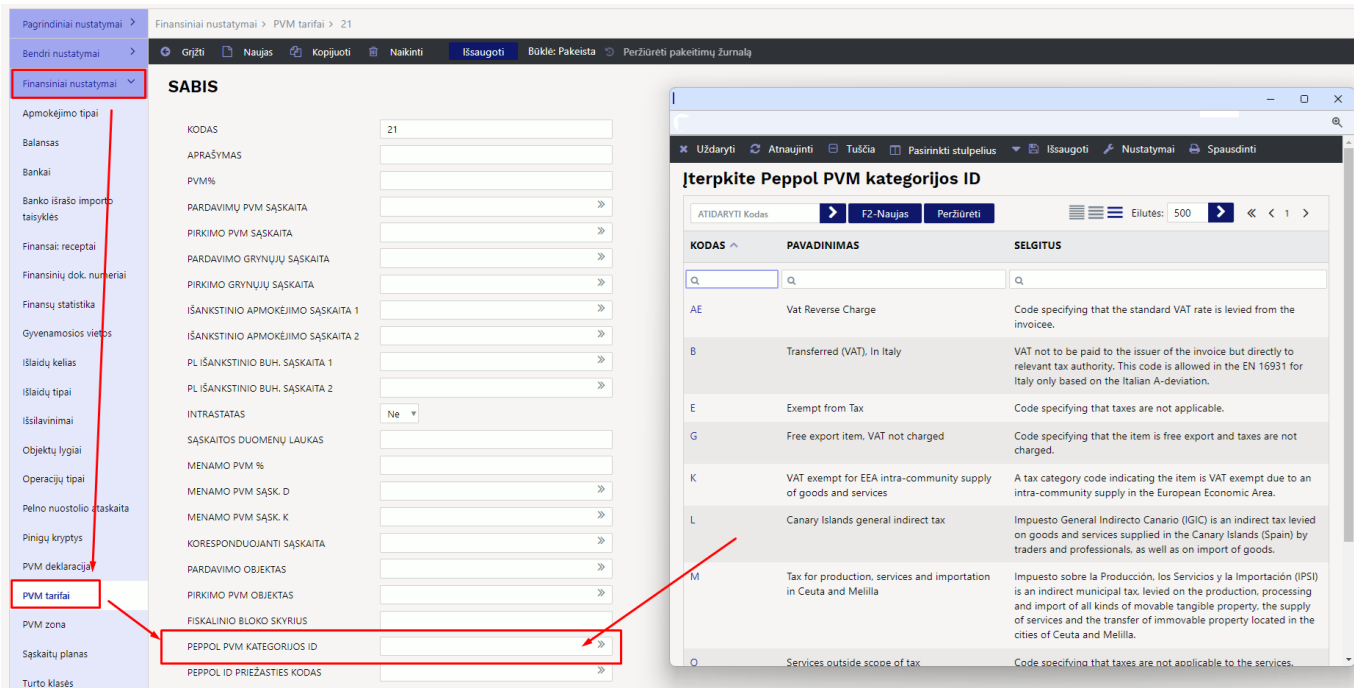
Pagrindiniai nustatymai >
Bendri nustatymai >
Finansiniai nustatymai
Apmokėjimo tipai
Balansas
Bankai
Banko išrašo importo taisyklės
Finansai: receptai
Finansinių dok. numeriai
Finansų statistika
Gyvenamosios vietos
Išlaidų kelias
Išlaidų tipai
Išsilavinimai
Objektų lygiai
Operacijų tipai
Pelno nuostolio ataskaita
Pinigų kryptys
PVM deklaracija
PVM tarifai
PVM zona
Sąskaitų planas
Turto klasės

Finansiniai nustatymai > PVM tarifai > 21

Grįžti Naujas Kopijuoti Naikinti Išsaugoti Būklė: Pakeista Peržiūrėti pakeitimų žurnalą

SABIS

| | |
|---|---|
| KODAS | 21 |
| APRAŠYMAS | |
| PVM% | |
| PARDAVIMŲ PVM SĄSKAITA | |
| PIRKIMO PVM SĄSKAITA | |
| PARDAVIMO GRYNŲJŲ SĄSKAITA | |
| PIRKIMO GRYNŲJŲ SĄSKAITA | |
| IŠANKSTINIO APMOKĖJIMO SĄSKAITA 1 | |
| IŠANKSTINIO APMOKĖJIMO SĄSKAITA 2 | |
| PL IŠANKSTINIO BUH. SĄSKAITA 1 | |
| PL IŠANKSTINIO BUH. SĄSKAITA 2 | |
| INTRASTATAS | Ne |
| SĄSKAITOS DUOMENŲ LAUKAS | |
| MENAMO PVM % | |
| MENAMO PVM SĄSK. D | |
| MENAMO PVM SĄSK. K | |
| KORESPONDUOJANTI SĄSKAITA | |
| PARDAVIMO OBJEKTAS | |
| PIRKIMO PVM OBJEKTAS | |
| FISKALINIO BLOKO SKYRIUS | |
| PEPPOL PVM KATEGORIJOS ID | |
| PEPPOL ID PRIEŽASTIES KODAS | |

Uždaryti Atnaujinti Tuščia Pasirinkti stulpelius Išsaugoti Nustatymai Spausdinti

Įterpkite Peppol PVM kategorijos ID

ATIDARYTI Kodas F2-Naujas Peržiūrėti Eilutės: 500 1

| KODAS | PAVADINIMAS | SELGITUS |
|---|---|---|
| AE | Vat Reverse Charge | Code specifying that the standard VAT rate is levied from the invoicee. |
| B | Transferred (VAT), In Italy | VAT not to be paid to the issuer of the invoice but directly to relevant tax authority. This code is allowed in the EN 16931 for Italy only based on the Italian A-deviation. |
| E | Exempt from Tax | Code specifying that taxes are not applicable. |
| G | Free export item, VAT not charged | Code specifying that the item is free export and taxes are not charged. |
| K | VAT exempt for EEA intra-community supply of goods and services | A tax category code indicating the item is VAT exempt due to an intra-community supply in the European Economic Area. |
| L | Canary Islands general indirect tax | Impuesto General Indirecto Canario (IGIC) is an indirect tax levied on goods and services supplied in the Canary Islands (Spain) by traders and professionals, as well as on import of goods. |
| M | Tax for production, services and importation in Ceuta and Melilla | Impuesto sobre la Producción, los Servicios y la Importación (IPSI) is an indirect municipal tax, levied on the production, processing and import of all kinds of movable tangible property, the supply of services and the transfer of immovable property located in the cities of Ceuta and Melilla. |
| O | Services outside scope of tax | Code specifying that taxes are not applicable to the services. |